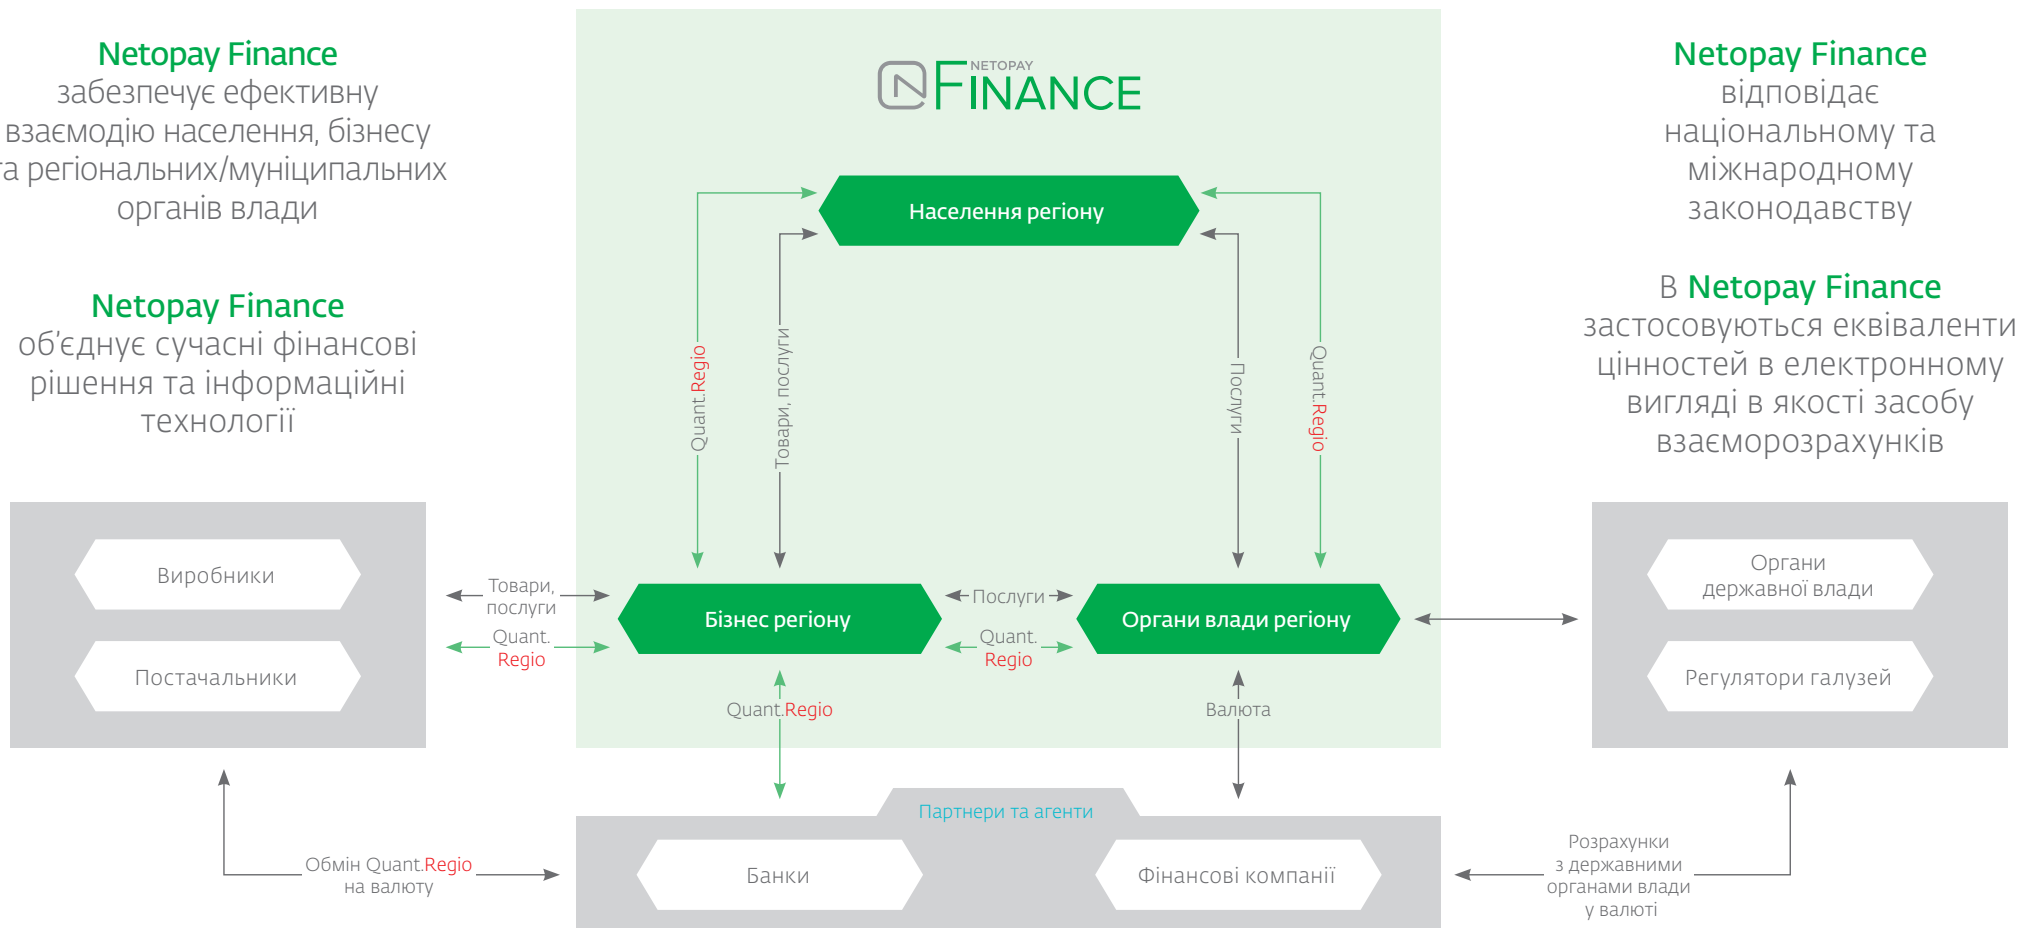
Netopay Finance
забезпечує ефективну взаємодію населення, бізнесу та регіональних/муніципальних органів влади

Netopay Finance
об'єднує сучасні фінансові рішення та інформаційні технології

NETOPAY FINANCE

Населення регіону

Quant.Regio

Товари, послуги

Послуги

Quant.Regio

Netopay Finance
відповідає національному та міжнародному законодавству

В Netopay Finance
застосовуються еквіваленти цінностей в електронному вигляді в якості засобу взаєморозрахунків

Виробники

Постачальники

Товари, послуги

Quant. Regio

Бізнес регіону

Послуги

Quant. Regio

Органи влади регіону

Органи державної влади

Регулятори галузей

Quant.Regio

Валюта

Партнери та агенти

Банки

Фінансові компанії

Обмін Quant.Regio на валюту

Розрахунки з державними органами влади у валюті